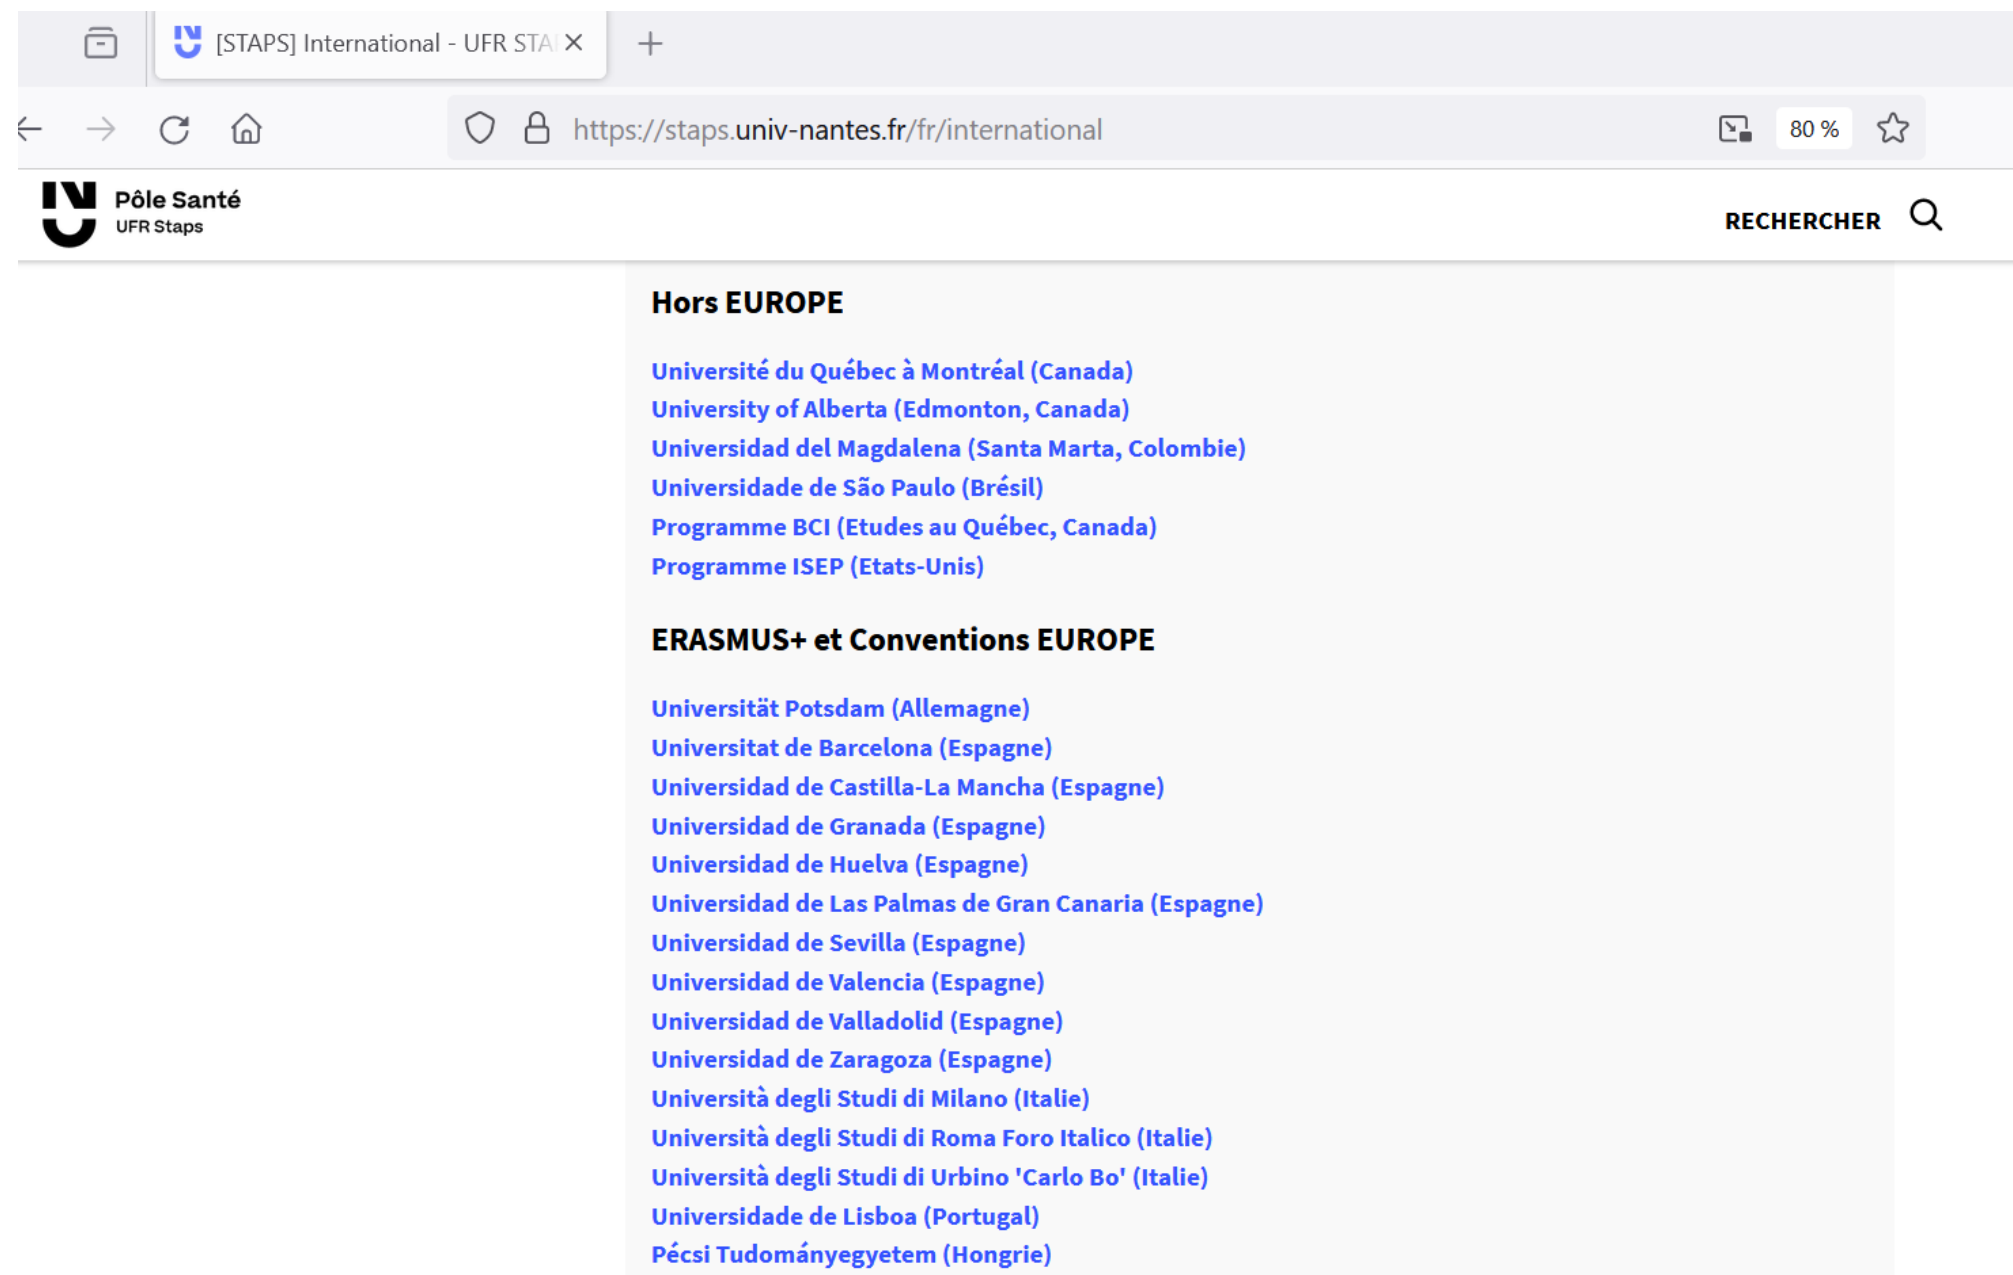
[STAPS] International - UFR STA

https://staps.univ-nantes.fr/fr/international

80 %

Pôle Santé
UFR Staps

RECHERCHER

Hors EUROPE

Université du Québec à Montréal (Canada)
University of Alberta (Edmonton, Canada)
Universidad del Magdalena (Santa Marta, Colombie)
Universidade de São Paulo (Brésil)
Programme BCI (Etudes au Québec, Canada)
Programme ISEP (Etats-Unis)

ERASMUS+ et Conventions EUROPE

Universität Potsdam (Allemagne)
Universitat de Barcelona (Espagne)
Universidad de Castilla-La Mancha (Espagne)
Universidad de Granada (Espagne)
Universidad de Huelva (Espagne)
Universidad de Las Palmas de Gran Canaria (Espagne)
Universidad de Sevilla (Espagne)
Universidad de Valencia (Espagne)
Universidad de Valladolid (Espagne)
Universidad de Zaragoza (Espagne)
Università degli Studi di Milano (Italie)
Università degli Studi di Roma Foro Italico (Italie)
Università degli Studi di Urbino 'Carlo Bo' (Italie)
Universidade de Lisboa (Portugal)
Pécsi Tudományegyetem (Hongrie)